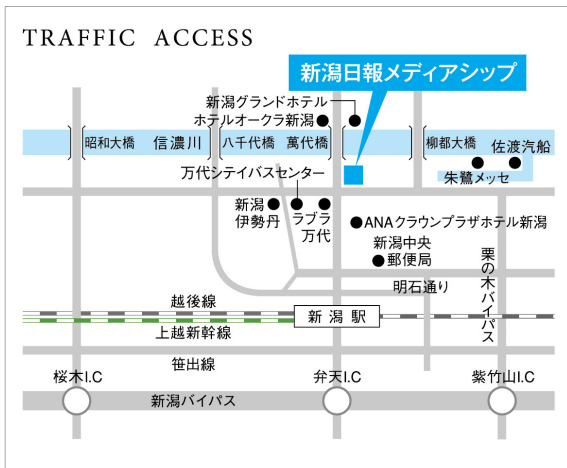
TRAFFIC ACCESS

新潟日報メディアシップ

新潟グランドホテル
ホテルオークラ新潟

昭和大橋 信濃川 八千代橋 萬代橋 柳都大橋 佐渡汽船

万代シテイバスセンター

朱鷺メッセ

新潟伊勢丹

ラブラ万代

ANAクラウンプラザホテル新潟

新潟中央郵便局

栗の木バイパス

明石通り

越後線

新潟駅

上越新幹線

笹出線

桜木I.C 弁天I.C 紫竹山I.C

新潟バイパス